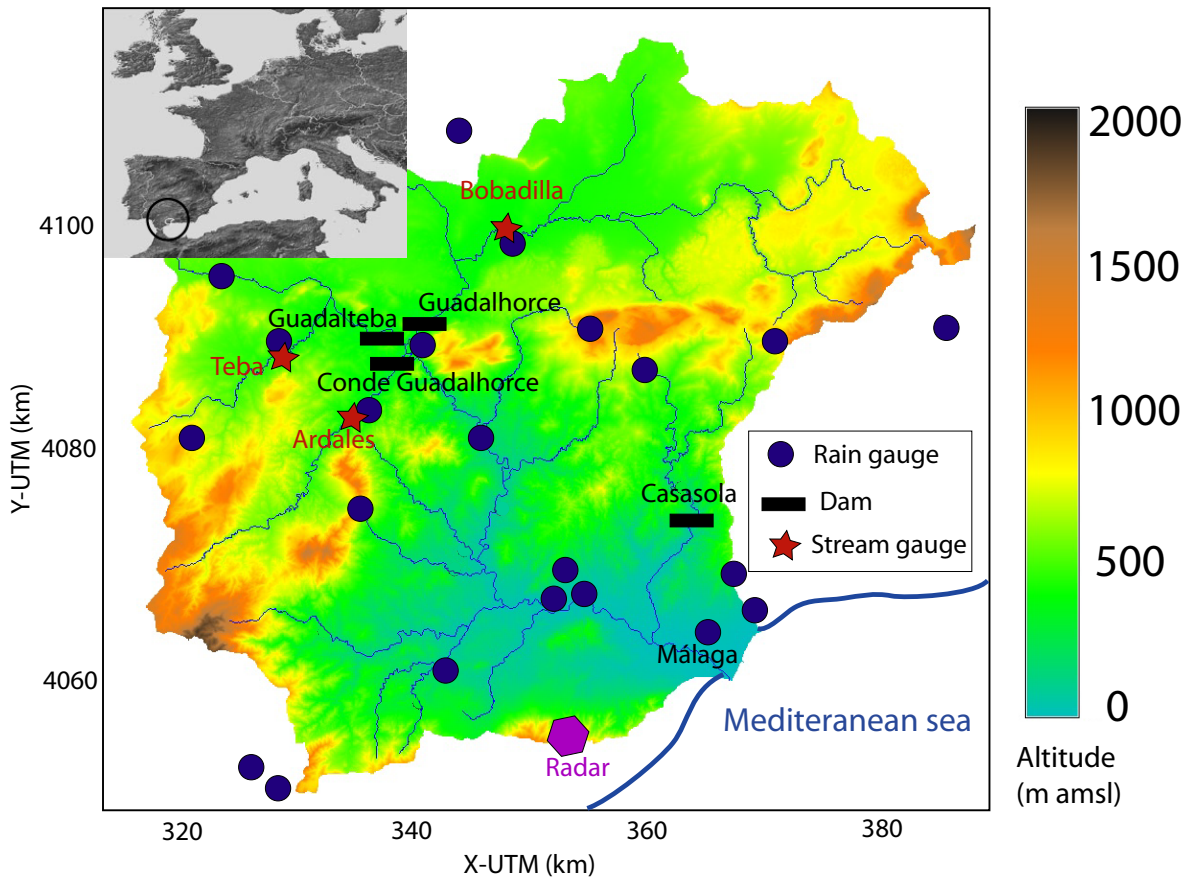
Bobadilla
Guadalhorce
Guadalteba
Teba
Conde Guadalhorce
Ardales
Casasola
Málaga
Radar
Mediteranean sea

Rain gauge
Dam
Stream gauge

2000
1500
1000
500
0
Altitude (m amsl)

Y-UTM (km)
4100
4080
4060

320
340
360
380
X-UTM (km)